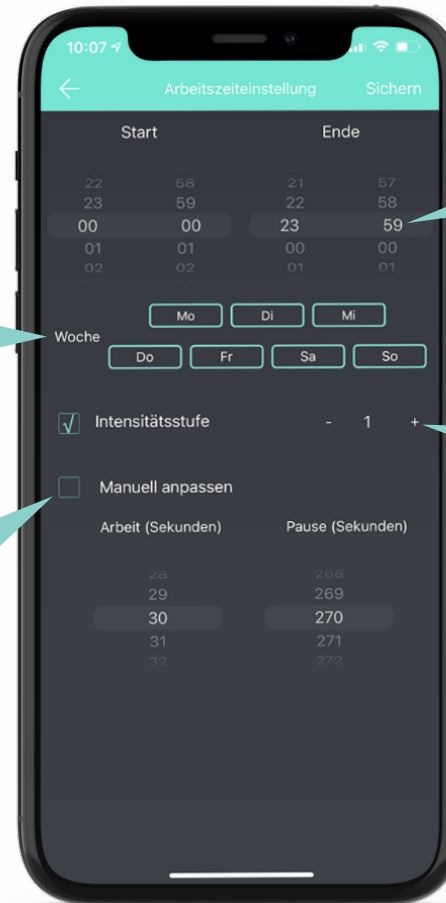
10:07

Arbeitszeiteinstellung Sichern

Start Ende

| 22 | 58 | 21 | 57 |
|---|---|---|---|
| 23 | 59 | 22 | 58 |
| 00 | 00 | 23 | 59 |
| 01 | 01 | 00 | 00 |
| 02 | 02 | 01 | 01 |

Woche

Mo Di Mi

Do Fr Sa So

√ Intensitätsstufe - 1 +

Manuell anpassen

Arbeit (Sekunden) Pause (Sekunden)

| 28 | 268 |
|---|---|
| 29 | 269 |
| 30 | 270 |
| 31 | 271 |
| 32 | 272 |